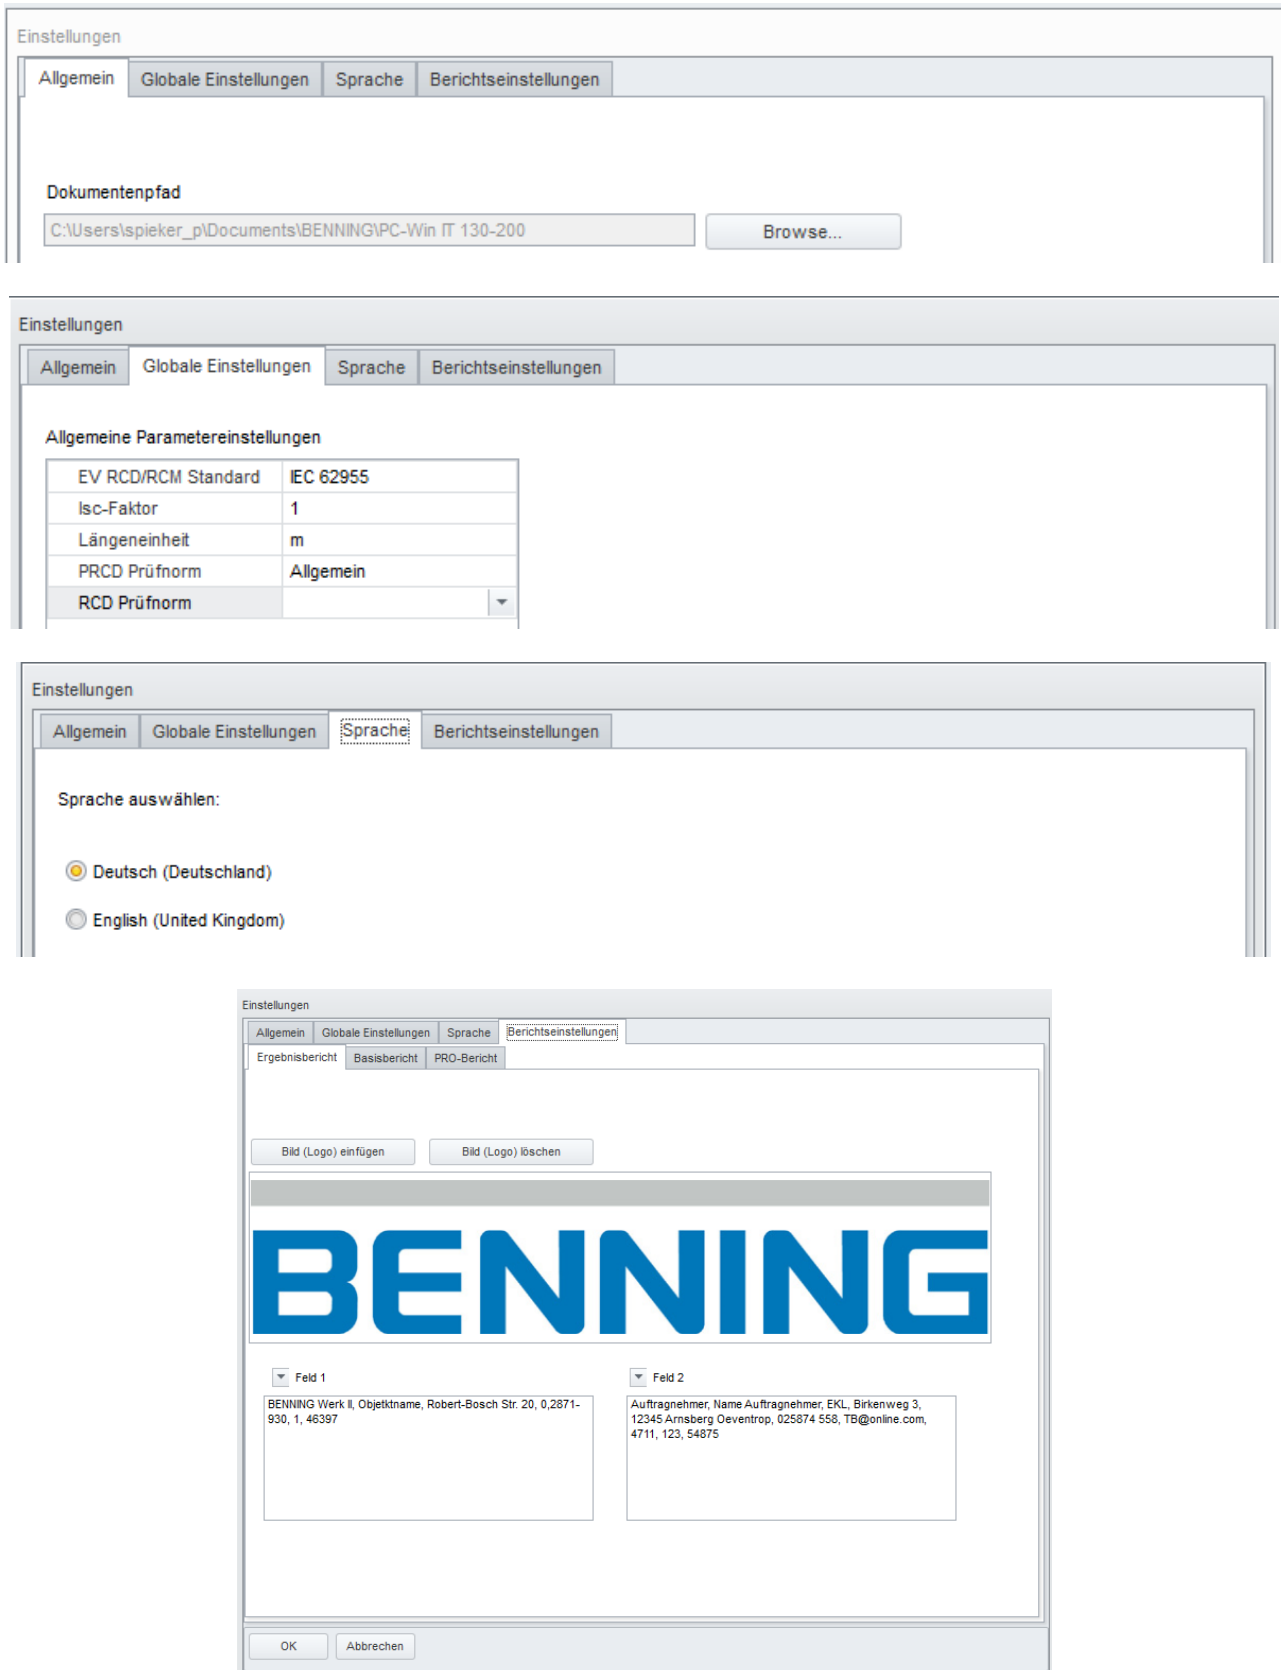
Einstellungen

Allgemein | Globale Einstellungen | Sprache | Berichtseinstellungen

Dokumentenpfad

C:\Users\spieker_p\Documents\BENNING\PC-Win IT 130-200

Browse...

Einstellungen

Allgemein | Globale Einstellungen | Sprache | Berichtseinstellungen

Allgemeine Parametereinstellungen

| EV RCD/RCM Standard | IEC 62955 |
|---|---|
| Isc-Faktor | 1 |
| Längeneinheit | m |
| PRCD Prüfnorm | Allgemein |
| RCD Prüfnorm | |

Einstellungen

Allgemein | Globale Einstellungen | Sprache | Berichtseinstellungen

Sprache auswählen:

Deutsch (Deutschland)

English (United Kingdom)

Einstellungen

Allgemein | Globale Einstellungen | Sprache | Berichtseinstellungen

Ergebnisbericht | Basisbericht | PRO-Bericht

Bild (Logo) einfügen

Bild (Logo) löschen

BENNING

Feld 1

BENNING Werk II, Objektname, Robert-Bosch Str. 20, 0,2871-930, 1, 46397

Feld 2

Auftragnehmer, Name Auftragnehmer, EKL, Birkenweg 3, 12345 Arnsberg Oeventrop, 025874 558, TB@online.com, 4711, 123, 54875

OK

Abbrechen